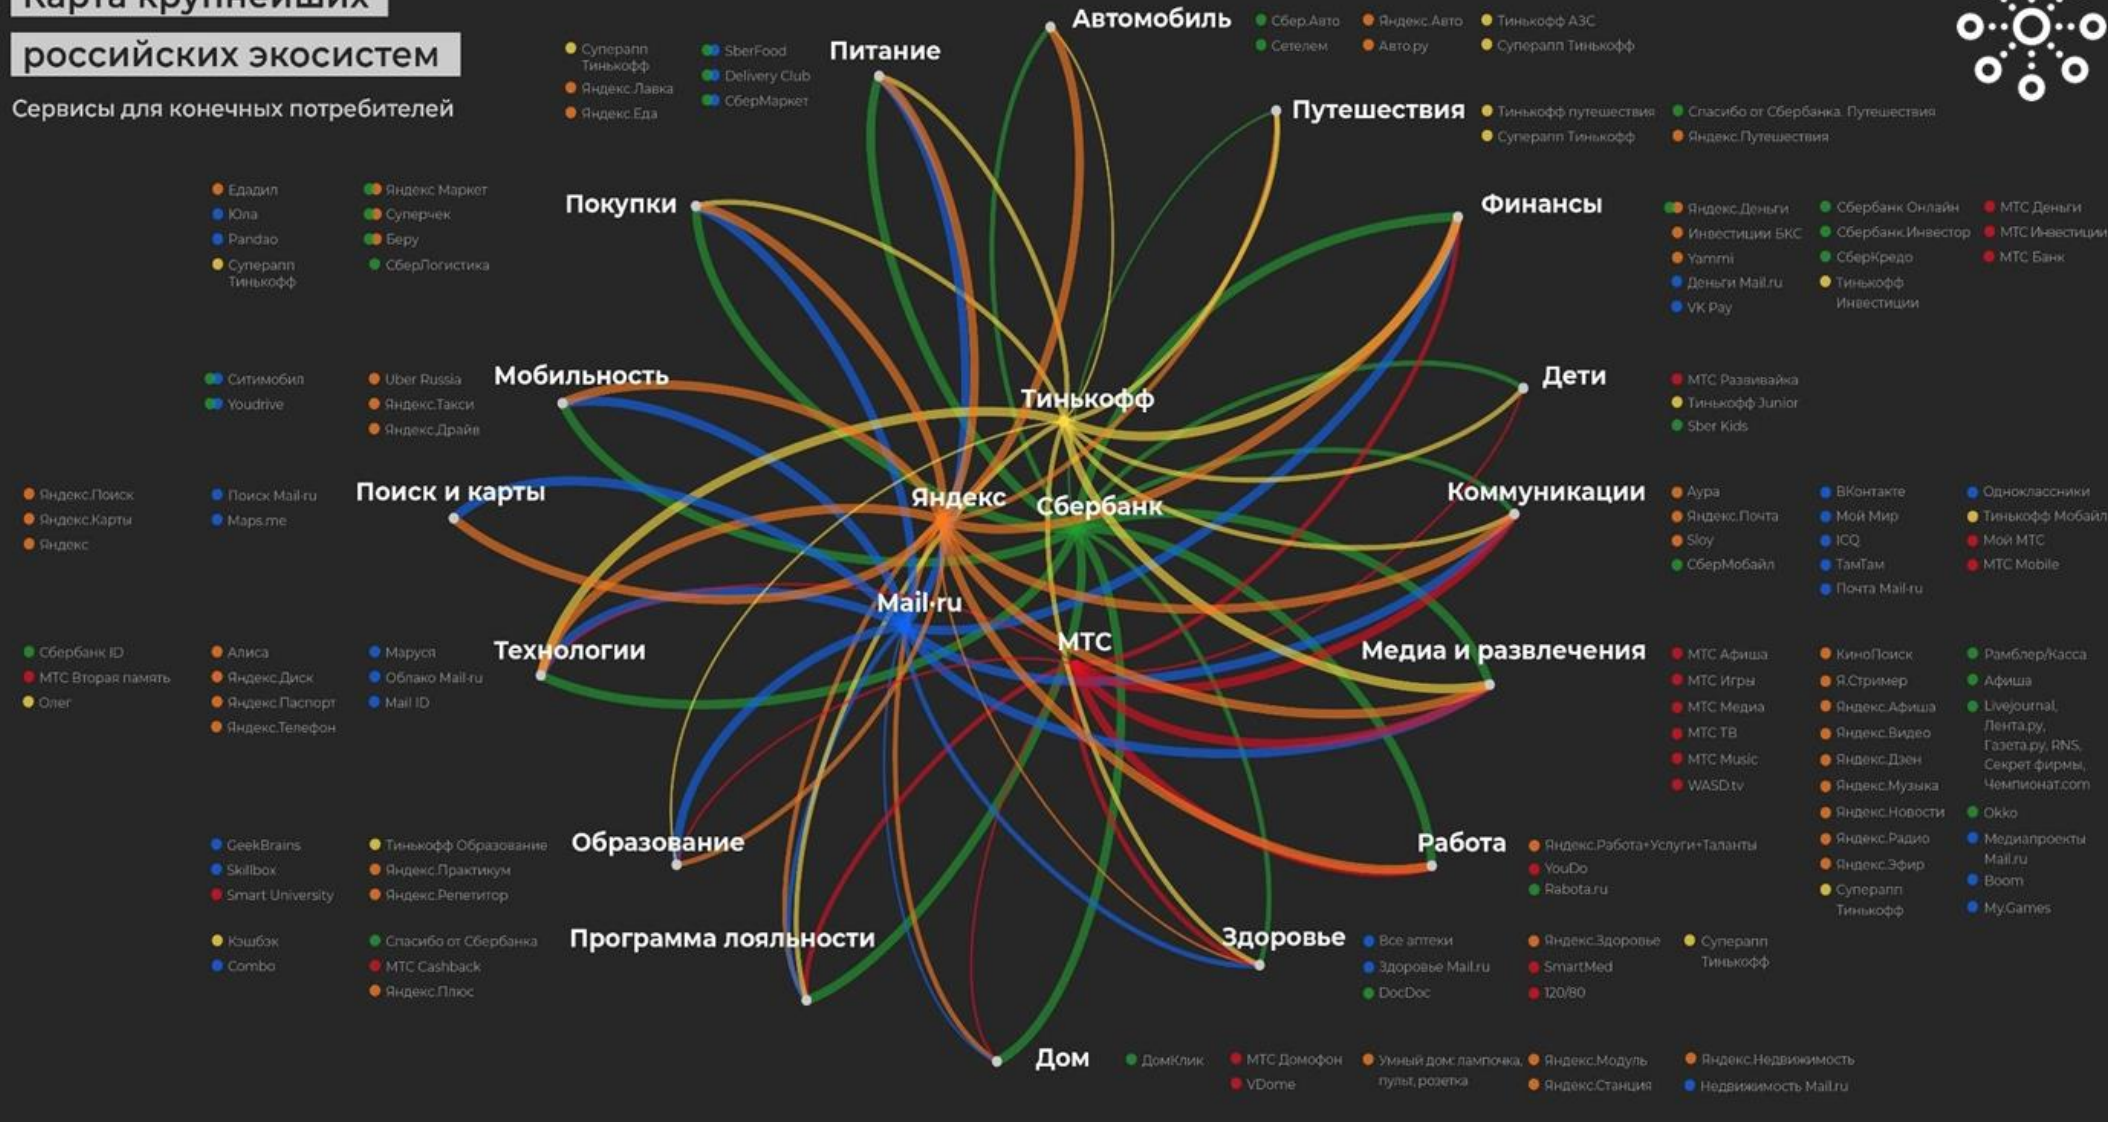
Карта крупнейших
российских экосистем
Сервисы для конечных потребителей

Автомобиль
Сбер.Авто
Сетелем
Яндекс.Авто
Авто.ру
Тинькофф АЗС
Суперапп Тинькофф

Питание
Суперапп Тинькофф
Яндекс.Лавка
Яндекс.Еда
SberFood
Delivery Club
СберМаркет

Путешествия
Тинькофф путешествия
Суперапп Тинькофф
Спасибо от Сбербанка. Путешествия
Яндекс.Путешествия

Покупки
Едадил
Юла
Pandao
Суперапп Тинькофф
Яндекс.Маркет
Суперчек
Беру
СберЛогистика

Финансы
Яндекс.Деньги
Инвестиции БКС
Yammi
Деньги Mail.ru
VK Pay
Сбербанк Онлайн
Сбербанк.Инвестор
СберКредо
Тинькофф Инвестиции
МТС Деньги
МТС Инвестиции
МТС Банк

Мобильность
Ситимобил
Youdrive
Uber Russia
Яндекс.Такси
Яндекс.Драйв

Дети
МТС Развивайка
Тинькофф Junior
Sber Kids

Тинькофф

Поиск и карты
Яндекс.Поиск
Яндекс.Карты
Яндекс
Поиск Mail.ru
Maps.me

Яндекс
Сбербанк

Коммуникации
Аура
Яндекс.Почта
Sloy
СберМобайл
ВКонтакте
Мой Мир
ICQ
ТамТам
Почта Mail.ru
Одноклассники
Тинькофф Мобайл
Мой МТС
МТС Mobile

Mail.ru

Технологии
Сбербанк ID
МТС Вторая память
Олег
Алиса
Яндекс.Диск
Яндекс.Паспорт
Яндекс.Телефон
Маруся
Облако Mail.ru
Mail ID

МТС

Медиа и развлечения
МТС Афиша
МТС Игры
МТС Медиа
МТС ТВ
МТС Music
WASD.tv
КиноПоиск
Я.Стример
Яндекс.Афиша
Яндекс.Видео
Яндекс.Дзен
Яндекс.Музыка
Яндекс.Новости
Яндекс.Радио
Яндекс.Эфир
Суперапп Тинькофф
Рамблер/Касса
Афиша
Livejournal, Лента.ру, Газета.ру, RNS, Секрет фирмы, Чемпионат.com
Okko
Медиапроекты Mail.ru
Boom
My.Games

Образование
GeekBrains
Skillbox
Smart University
Тинькофф Образование
Яндекс.Практикум
Яндекс.Репетитор

Работа
Яндекс.Работа+Услуги+Таланты
YouDo
Rabota.ru

Программа лояльности
Кэшбэк
Combo
Спасибо от Сбербанка
МТС Cashback
Яндекс.Плюс

Здоровье
Все аптеки
Здоровье Mail.ru
DocDoc
Яндекс.Здоровье
SmartMed
120/80
Суперапп Тинькофф

Дом
ДомКлик
МТС Домофон
VDome
Умный дом: лампочка, пульт, розетка
Яндекс.Модуль
Яндекс.Станция
Яндекс.Недвижимость
Недвижимость Mail.ru